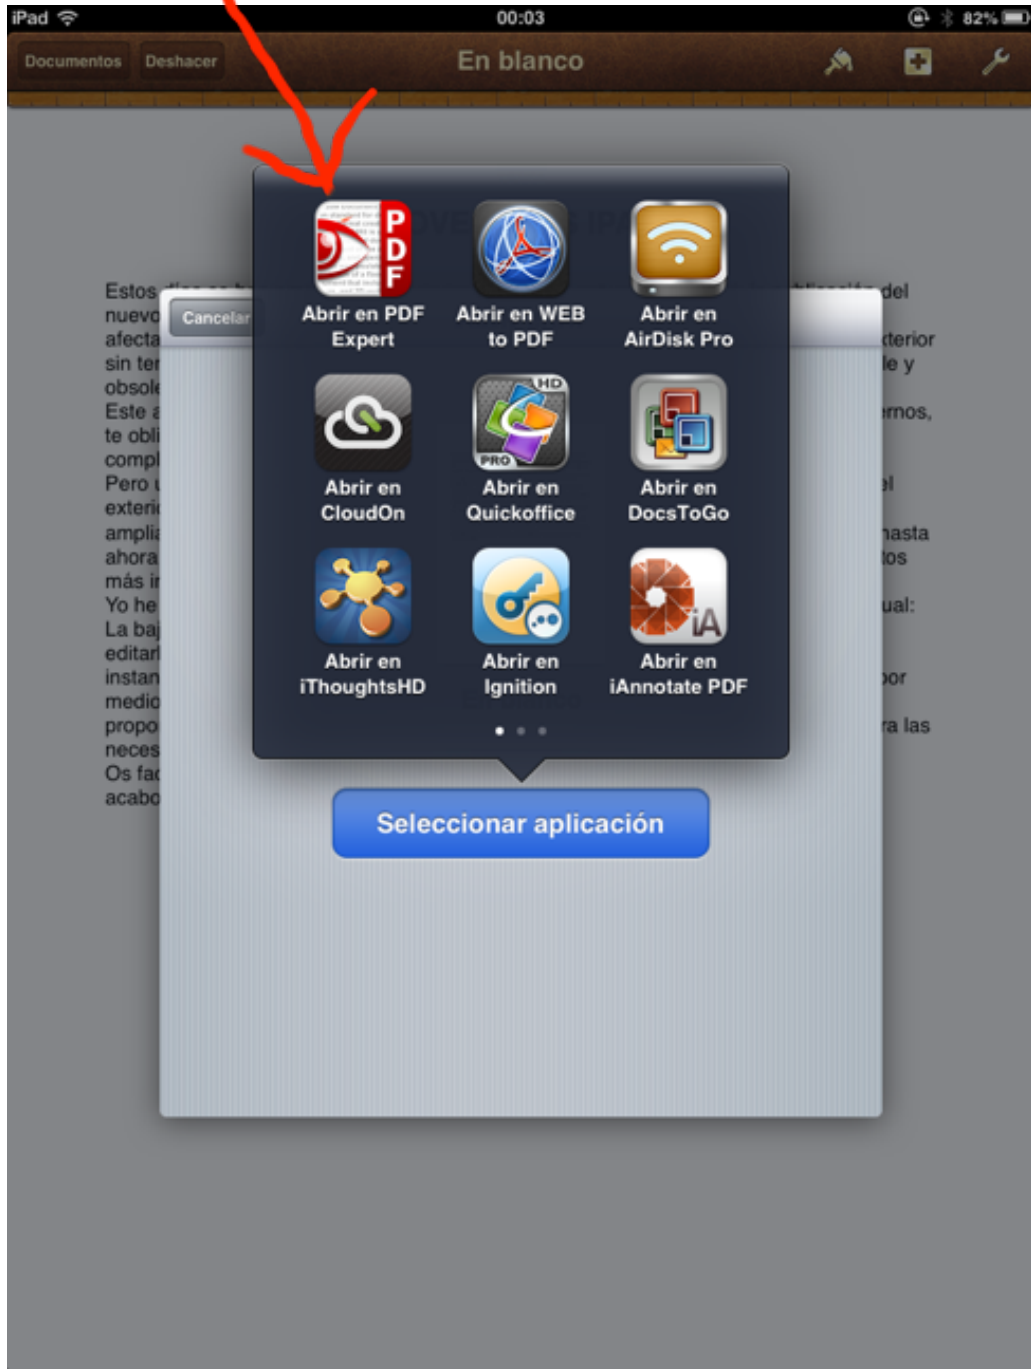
iPad 00:03 82%

Documentos Deshacer En blanco

Cancelar

Abrir en PDF Expert
Abrir en WEB to PDF
Abrir en AirDisk Pro
Abrir en CloudOn
Abrir en Quickoffice
Abrir en DocsToGo
Abrir en iThoughtsHD
Abrir en Ignition
Abrir en iAnnotate PDF

Seleccionar aplicación

Estos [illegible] del
nuevo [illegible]
afecta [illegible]xterior
sin te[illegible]le y
obsole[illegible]
Este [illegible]rnos,
te obli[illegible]
compl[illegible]
Pero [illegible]l
exteri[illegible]
ampli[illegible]hasta
ahora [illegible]tos
más i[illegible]
Yo he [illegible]ual:
La baj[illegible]
editar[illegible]
instan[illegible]por
medio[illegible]
propo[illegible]ra las
neces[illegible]
Os fac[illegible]
acabo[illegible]